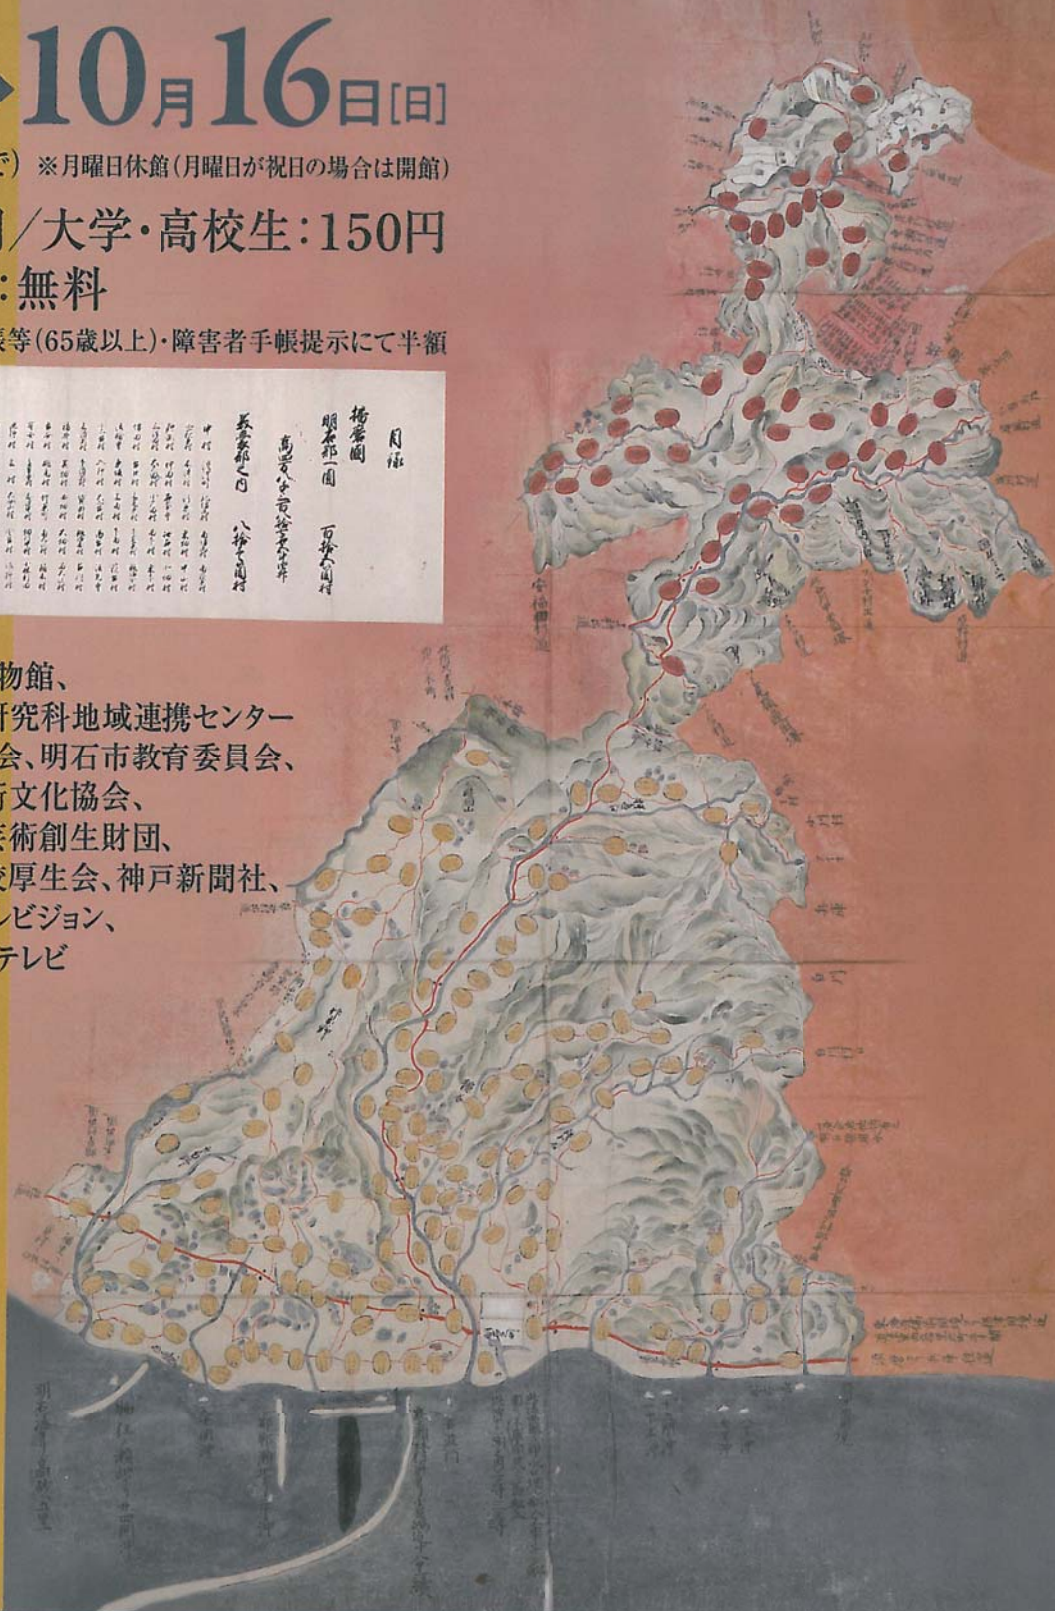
10月16日[日]

で) ※月曜日休館(月曜日が祝日の場合は開館)

円/大学・高校生:150円
:無料
帳等(65歳以上)・障害者手帳提示にて半額

目録
播磨國
明石郡一圓　百拾六個村
高ニ万八千百拾三石八斗余
美嚢郡之内　八拾七個村

物館、
研究科地域連携センター
会、明石市教育委員会、
術文化協会、
芸術創生財団、
交厚生会、神戸新聞社、
レビジョン、
テレビ